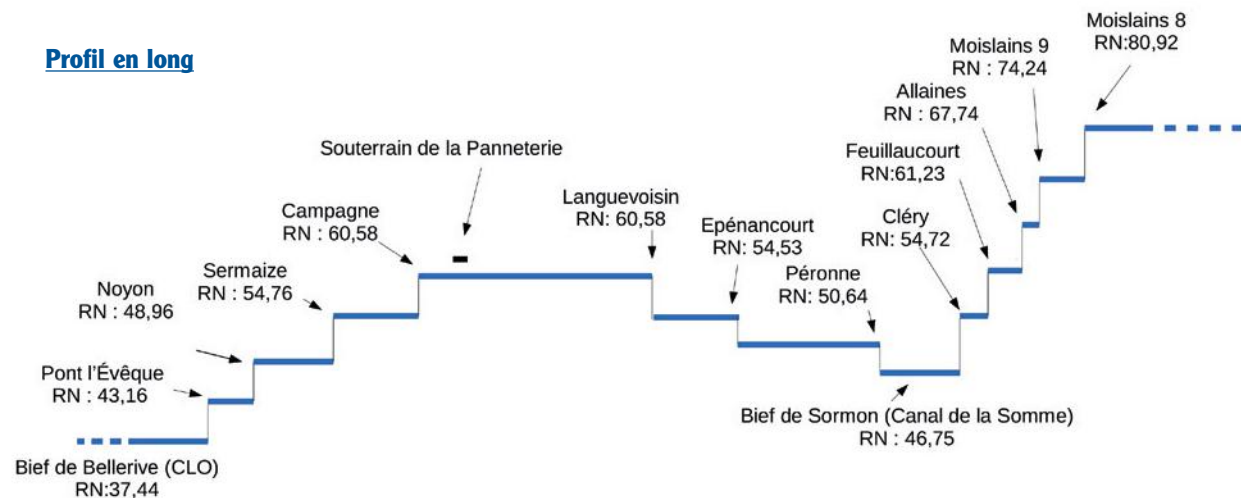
Profil en long

Moislains 8
RN:80,92

Moislains 9
RN : 74,24

Allaines
RN : 67,74

Feuillaucourt
RN:61,23

Souterrain de la Panneterie

Campagne
RN : 60,58

Languevoisin
RN: 60,58

Epénancourt
RN : 54,53

Cléry
RN: 54,72

Sermaize
RN : 54,76

Noyon
RN : 48,96

Péronne
RN: 50,64

Pont l'Évêque
RN : 43,16

Bief de Sormon (Canal de la Somme)
RN : 46,75

Bief de Bellerive (CLO)
RN:37,44